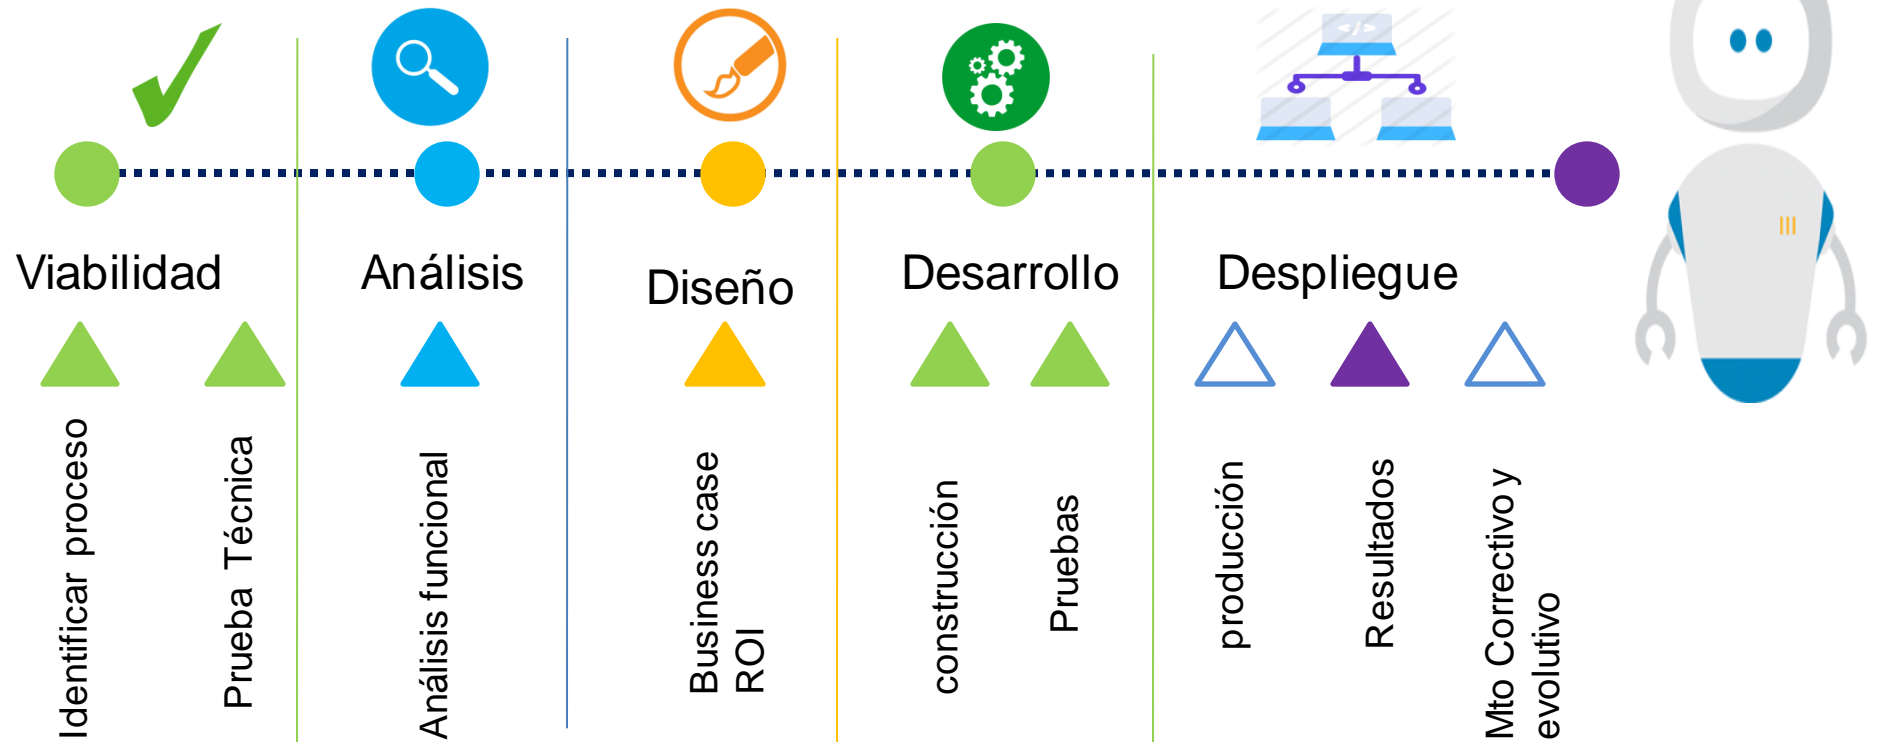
Viabilidad

Análisis

Diseño

Desarrollo

Despliegue

Identificar proceso

Prueba Técnica

Análisis funcional

Business case
ROI

construcción

Pruebas

producción

Resultados

Mto Correctivo y evolutivo